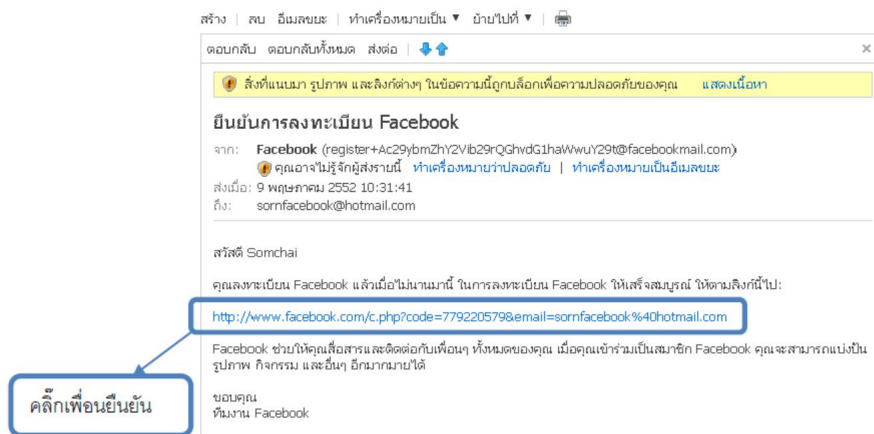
สร้าง | ลบ อีเมลขยะ | ทำเครื่องหมายเป็น ▼ ย้ายไปที่ ▼ |

ตอบกลับ ตอบกลับทั้งหมด ส่งต่อ |

สิ่งที่แนบมา รูปภาพ และลิงก์ต่างๆ ในข้อความนี้ถูกบล็อกเพื่อความปลอดภัยของคุณ แสดงเนื้อหา

ยืนยันการลงทะเบียน Facebook

จาก: Facebook (register+Ac29ybmZhY2Vib29rQGhvdG1haWwuY29t@facebookmail.com)
คุณอาจไม่รู้จักผู้ส่งรายนี้ ทำเครื่องหมายว่าปลอดภัย | ทำเครื่องหมายเป็นอีเมลขยะ
ส่งเมื่อ: 9 พฤษภาคม 2552 10:31:41
ถึง: sornfacebook@hotmail.com

สวัสดี Somchai

คุณลงทะเบียน Facebook แล้วเมื่อไม่นานมานี้ ในการลงทะเบียน Facebook ให้เสร็จสมบูรณ์ ให้ตามลิงก์นี้ไป:

http://www.facebook.com/c.php?code=779220579&email=sornfacebook%40hotmail.com

Facebook ช่วยให้คุณสื่อสารและติดต่อกับเพื่อนๆ ทั้งหมดของคุณ เมื่อคุณเข้าร่วมเป็นสมาชิก Facebook คุณจะสามารถแบ่งปันรูปภาพ กิจกรรม และอื่นๆ อีกมากมายได้

ขอบคุณ
ทีมงาน Facebook

คลิ๊กเพื่อนยืนยัน